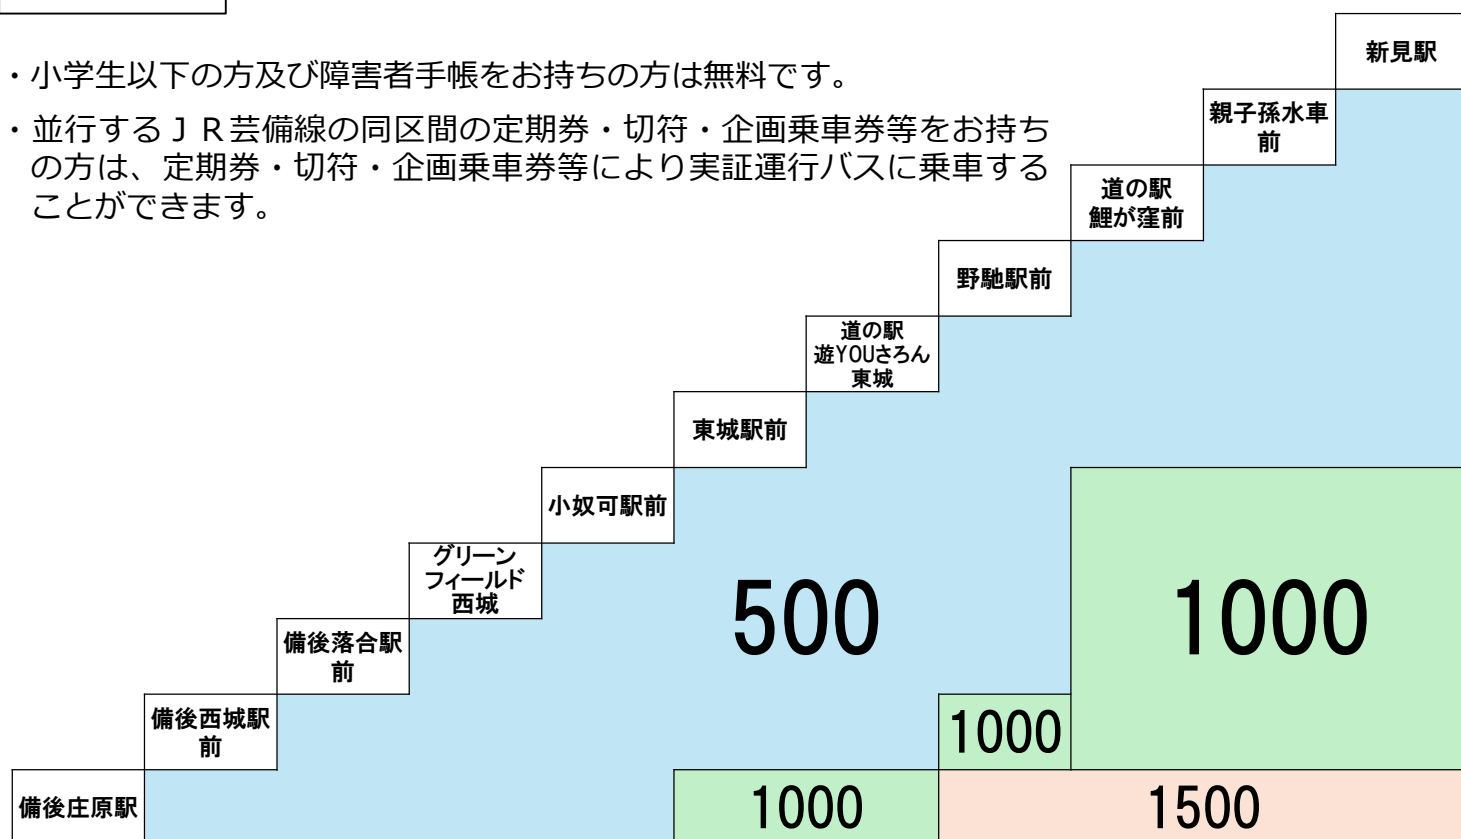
・小学生以下の方及び障害者手帳をお持ちの方は無料です。

・並行するＪＲ芸備線の同区間の定期券・切符・企画乗車券等をお持ちの方は、定期券・切符・企画乗車券等により実証運行バスに乗車することができます。

新見駅

親子孫水車前

道の駅 鯉が窪前

野馳駅前

道の駅 遊YOUさろん東城

東城駅前

小奴可駅前

グリーンフィールド西城

備後落合駅前

備後西城駅前

備後庄原駅

500

1000

1000

1000

1500